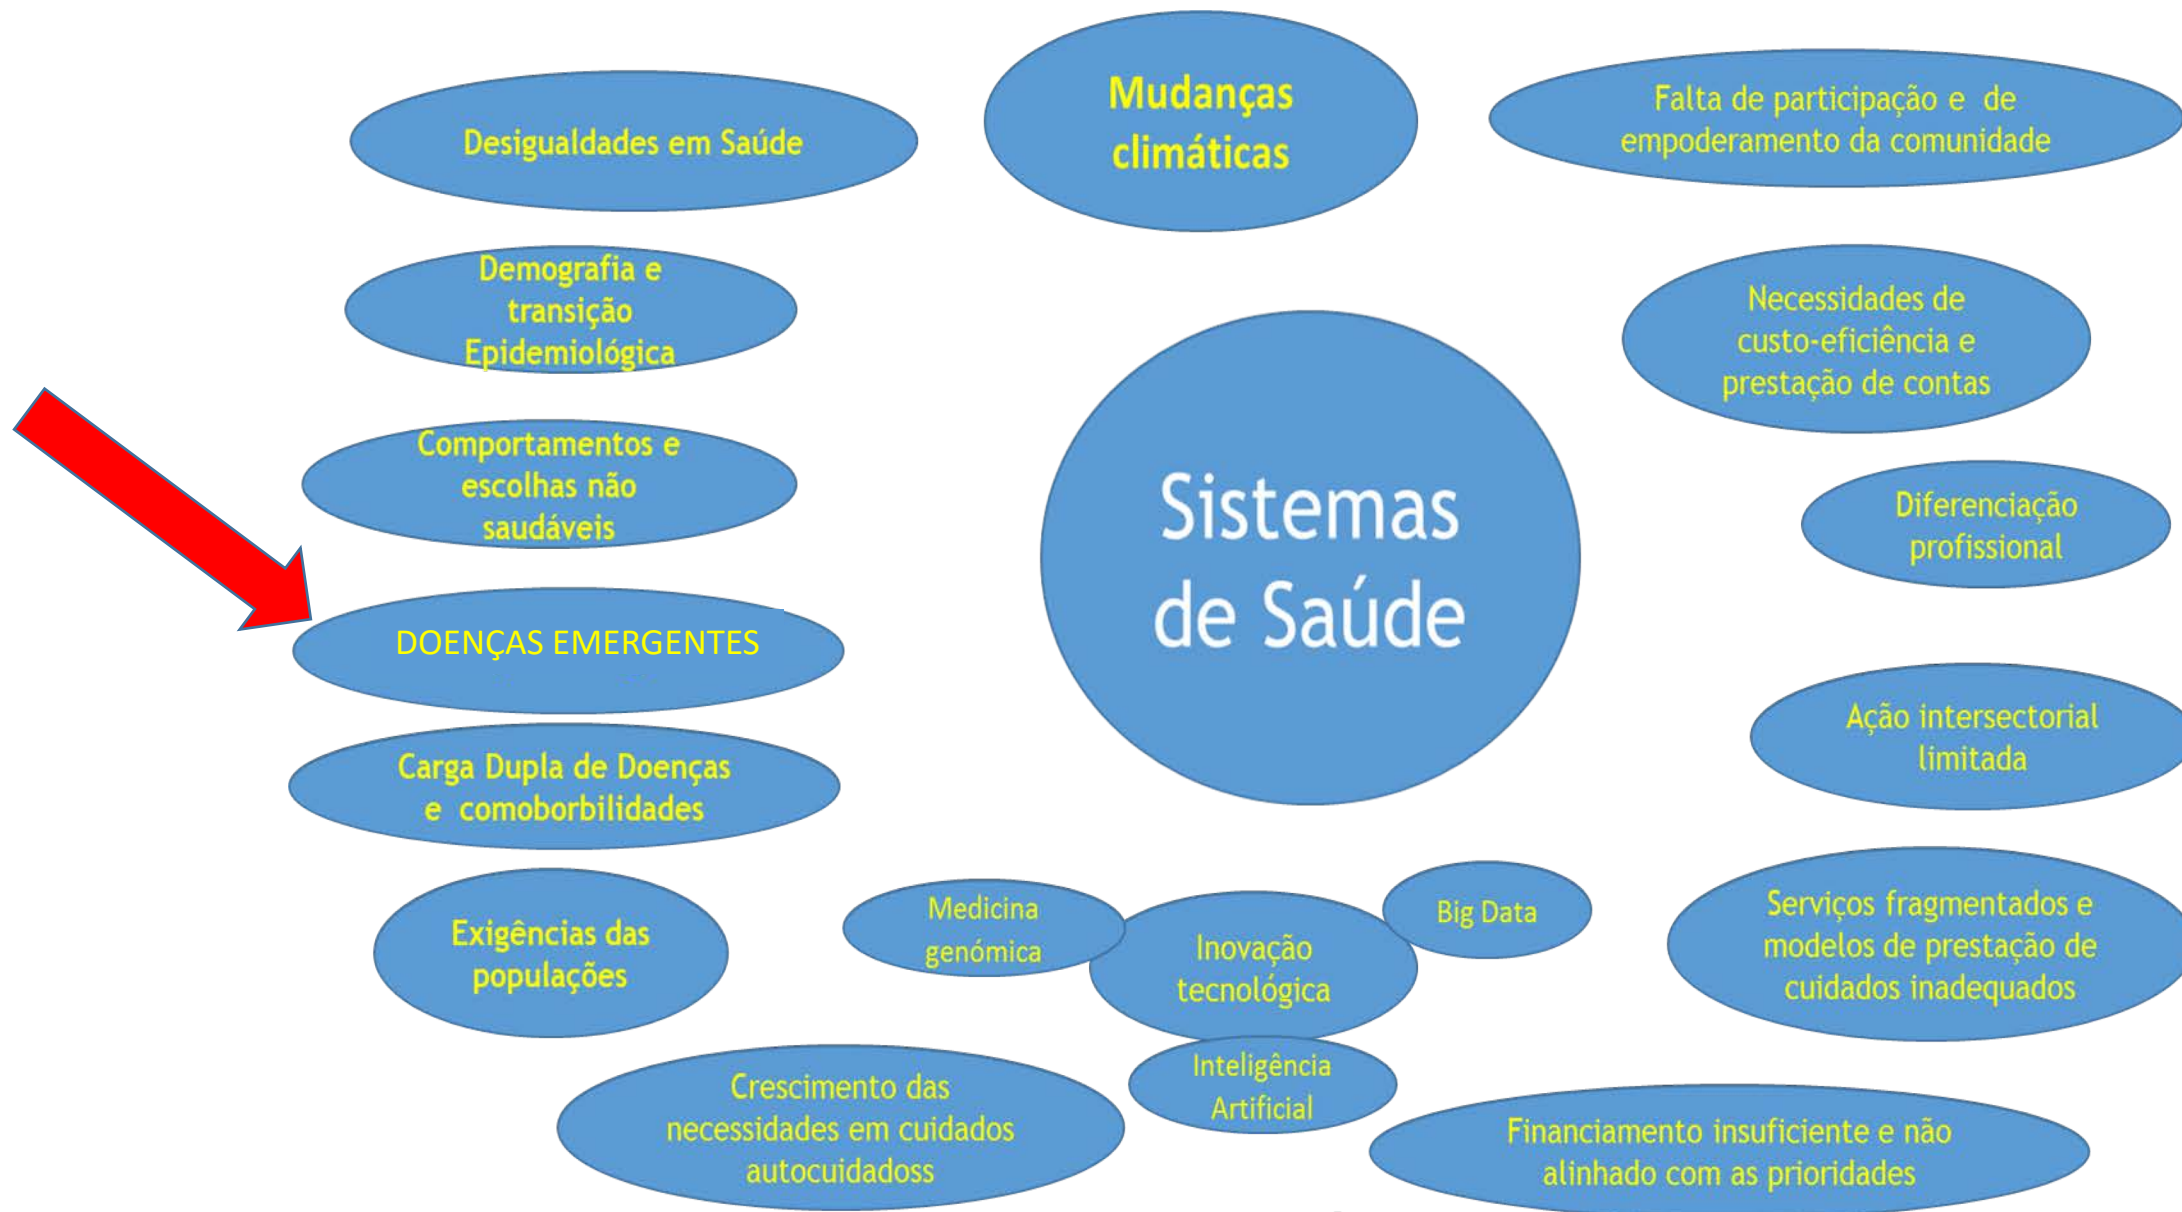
Desigualdades em Saúde

Mudanças climáticas

Falta de participação e de empoderamento da comunidade

Demografia e transição Epidemiológica

Necessidades de custo-eficiência e prestação de contas

Comportamentos e escolhas não saudáveis

Sistemas de Saúde

Diferenciação profissional

DOENÇAS EMERGENTES

Ação intersectorial limitada

Carga Dupla de Doenças e comoborbilidades

Exigências das populações

Medicina genómica

Inovação tecnológica

Big Data

Serviços fragmentados e modelos de prestação de cuidados inadequados

Inteligência Artificial

Crescimento das necessidades em cuidados autocuidadoss

Financiamento insuficiente e não alinhado com as prioridades